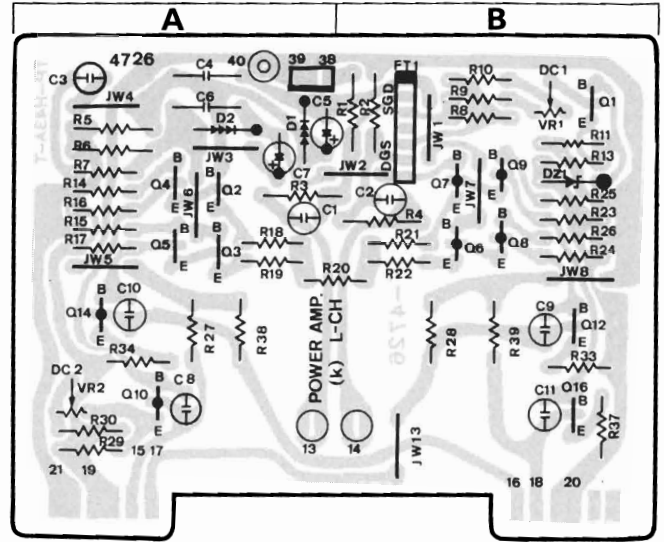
A
B
4726
C3
C4
40
39
38
FT1
R10
DC1
JW4
C6
C5
R1
R2
SGD
R9
R8
VR1
Q1
R5
D2
D1
R6
JW3
DGS
JW1
R11
R7
B
C7
JW2
B
R13
R14
Q4
Q2
R3
C2
Q7
Q9
DZ1
R16
JW6
E
C1
R4
JW7
E
R25
R15
E
R23
R17
B
B
R18
R21
B
B
R26
Q5
Q3
Q6
Q8
R24
JW5
E
E
R19
R20
R22
E
E
JW8
B
C10
C9
Q14
Q12
E
R27
R38
POWER AMP.
L-CH
(k)
R28
R39
E
R34
R33
DC 2
VR2
Q10
C 8
C11
Q16
B
B
R30
E
R29
E
R37
21
19
15
17
13
14
JW13
16
18
20